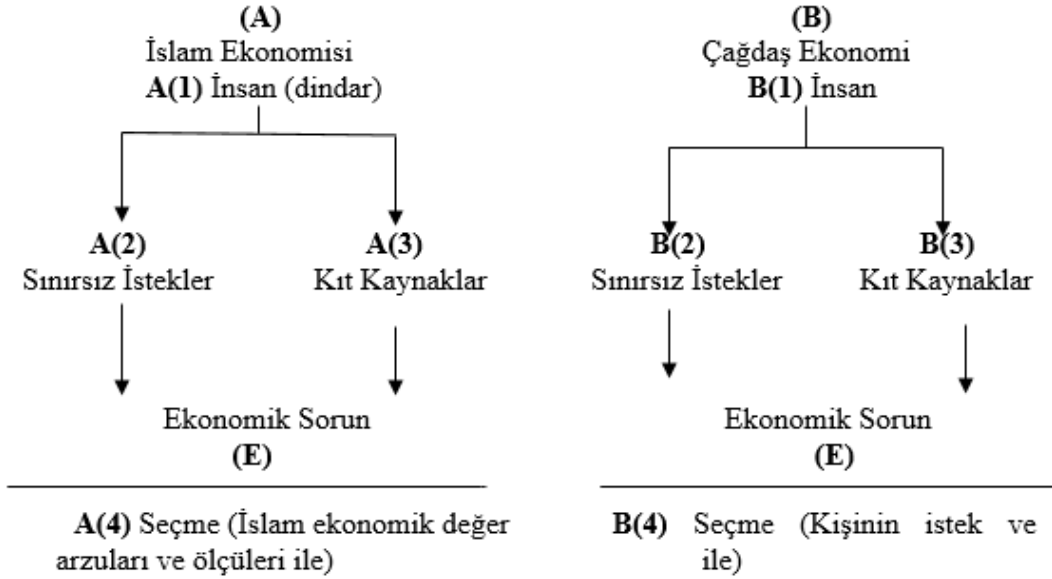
(A)
İslam Ekonomisi
A(1) İnsan (dindar)

A(2)
Sınırsız İstekler

A(3)
Kıt Kaynaklar

Ekonomik Sorun
(E)

A(4) Seçme (İslam ekonomik değer arzuları ve ölçüleri ile)

(B)
Çağdaş Ekonomi
B(1) İnsan

B(2)
Sınırsız İstekler

B(3)
Kıt Kaynaklar

Ekonomik Sorun
(E)

B(4) Seçme (Kişinin istek ve ile)